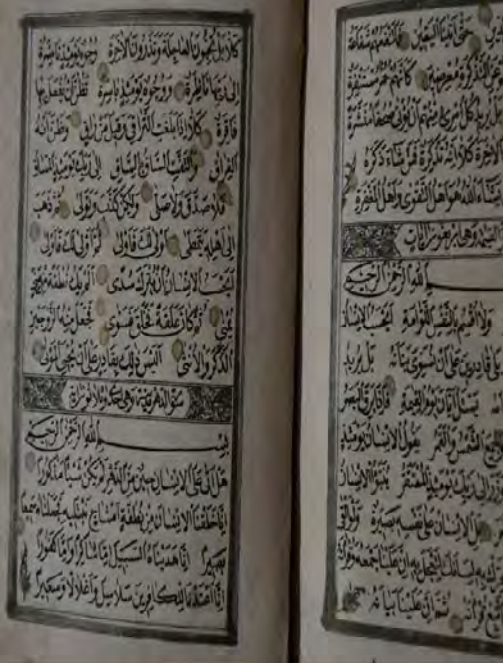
كلا بل تحبون العاجلة وتذرون الآخرة وجوه يومئذ ناضرة
إلى ربها ناظرة ووجوه يومئذ باسرة تظن أن يفعل بها
فاقرة كلا إذا بلغت التراقي وقيل من راق وظن أنه
الفراق والتفت الساق بالساق إلى ربك يومئذ المساق
فلا صدق ولا صلى ولكن كذب وتولى ثم ذهب
إلى أهله يتمطى أولى لك فأولى ثم أولى لك فأولى
أيحسب الإنسان أن يترك سدى ألم يك نطفة من مني
يمنى ثم كان علقة فخلق فسوى فجعل منه الزوجين
الذكر والأنثى أليس ذلك بقادر على أن يحيي الموتى

سورة الدهر مكية وهي إحدى وثلاثون آية

بسم الله الرحمن الرحيم
هل أتى على الإنسان حين من الدهر لم يكن شيئا مذكورا
إنا خلقنا الإنسان من نطفة أمشاج نبتليه فجعلناه سميعا
بصيرا إنا هديناه السبيل إما شاكرا وإما كفورا
إنا أعتدنا للكافرين سلاسل وأغلالا وسعيرا

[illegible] حمر مستنفرة
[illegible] كأنهم حمر مستنفرة
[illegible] صحفا منشرة
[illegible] الآخرة كلا إنه تذكرة فمن شاء ذكره
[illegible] الله هو أهل التقوى وأهل المغفرة

سورة القيامة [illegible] آية

بسم الله الرحمن الرحيم
ولا أقسم بالنفس اللوامة أيحسب الإنسان
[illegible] قادرين على أن نسوي بنانه بل يريد
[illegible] يسأل أيان يوم القيامة فإذا برق البصر
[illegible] الشمس والقمر يقول الإنسان يومئذ
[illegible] إلى ربك يومئذ المستقر ينبأ الإنسان
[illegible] الإنسان على نفسه بصيرة ولو ألقى
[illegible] لتعجل به إن علينا جمعه وقرآنه
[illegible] ثم إن علينا بيانه